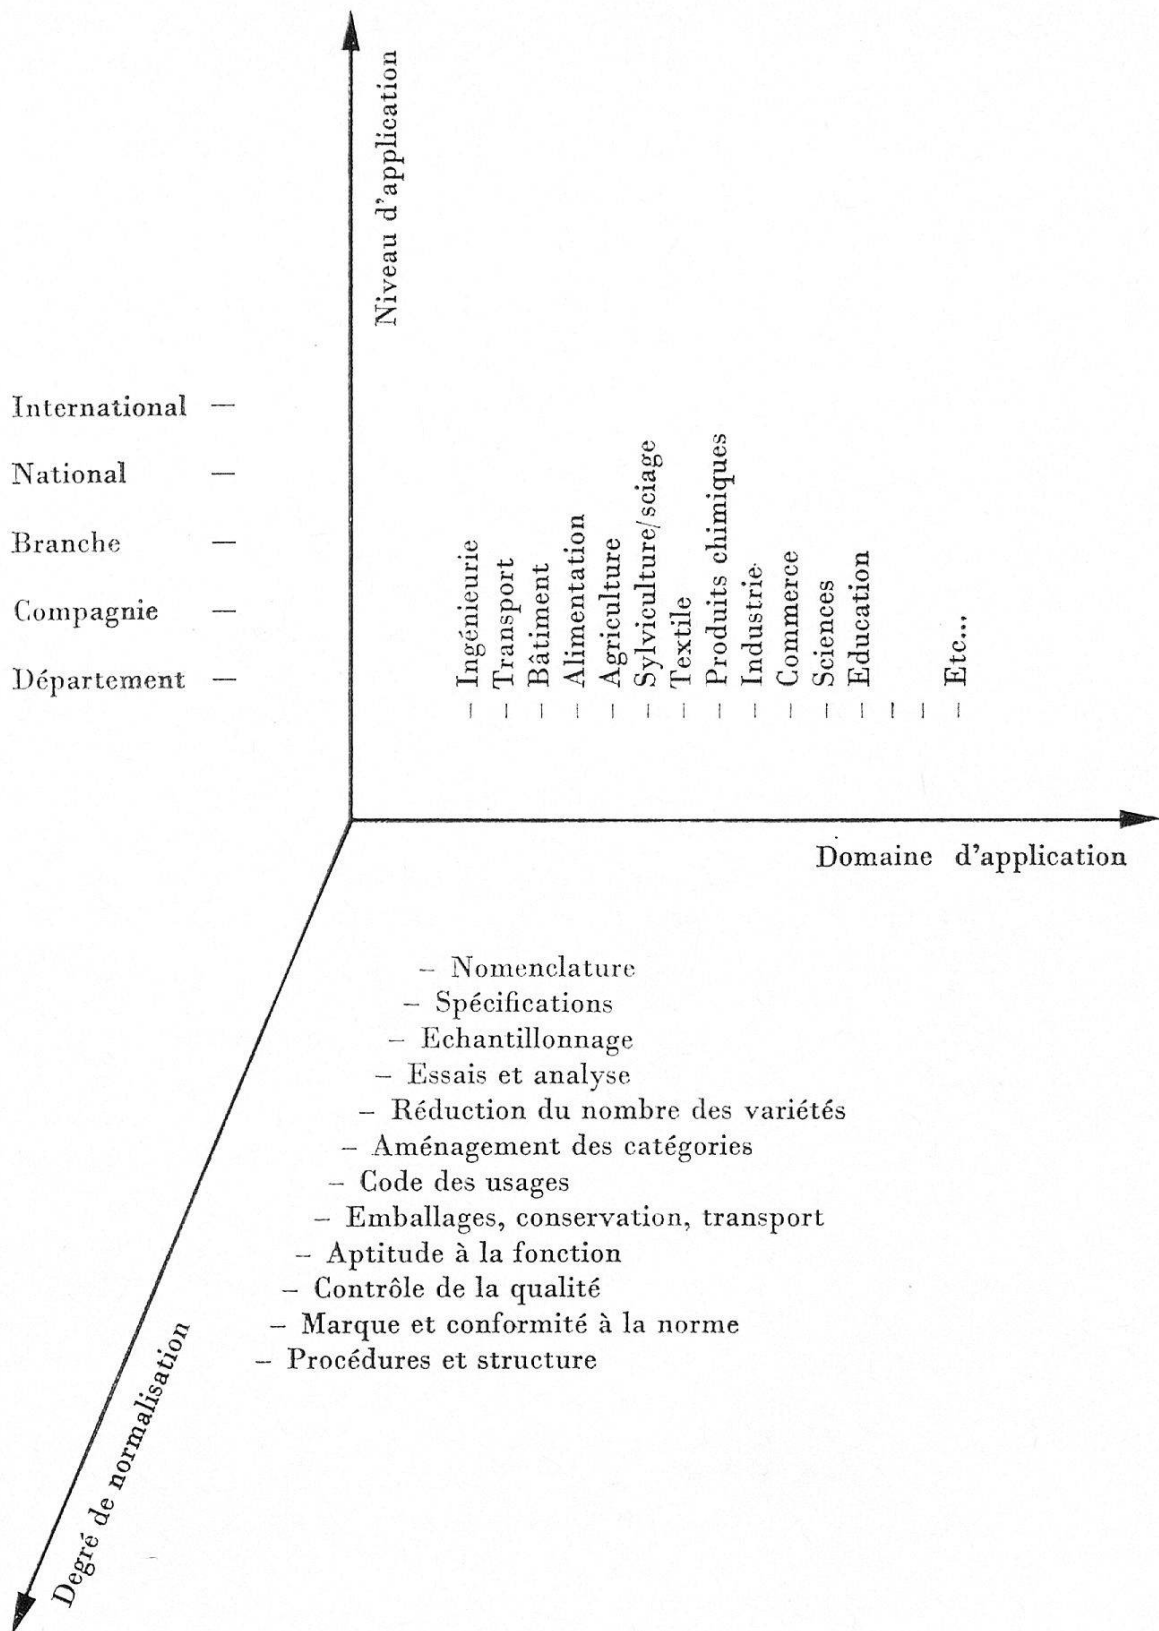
Niveau d'application

International —
National —
Branche —
Compagnie —
Département —

Ingénieurie
Transport
Bâtiment
Alimentation
Agriculture
Sylviculture/sciage
Textile
Produits chimiques
Industrie
Commerce
Sciences
Education
Etc...

Domaine d'application

– Nomenclature
– Spécifications
– Echantillonnage
– Essais et analyse
– Réduction du nombre des variétés
– Aménagement des catégories
– Code des usages
– Emballages, conservation, transport
– Aptitude à la fonction
– Contrôle de la qualité
– Marque et conformité à la norme
– Procédures et structure

Degré de normalisation